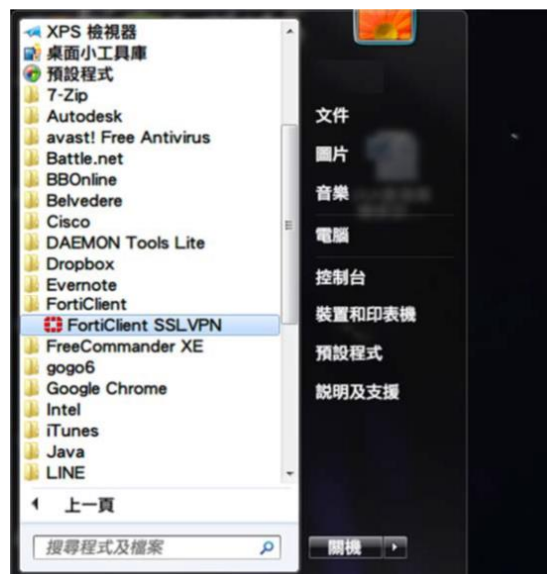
XPS 檢視器
桌面小工具庫
預設程式
7-Zip
Autodesk
avast! Free Antivirus
Battle.net
BBOnline
Belvedere
Cisco
DAEMON Tools Lite
Dropbox
Evernote
FortiClient
FortiClient SSLVPN
FreeCommander XE
gogo6
Google Chrome
Intel
iTunes
Java
LINE
上一頁
搜尋程式及檔案

文件
圖片
音樂
電腦
控制台
裝置和印表機
預設程式
說明及支援
關機